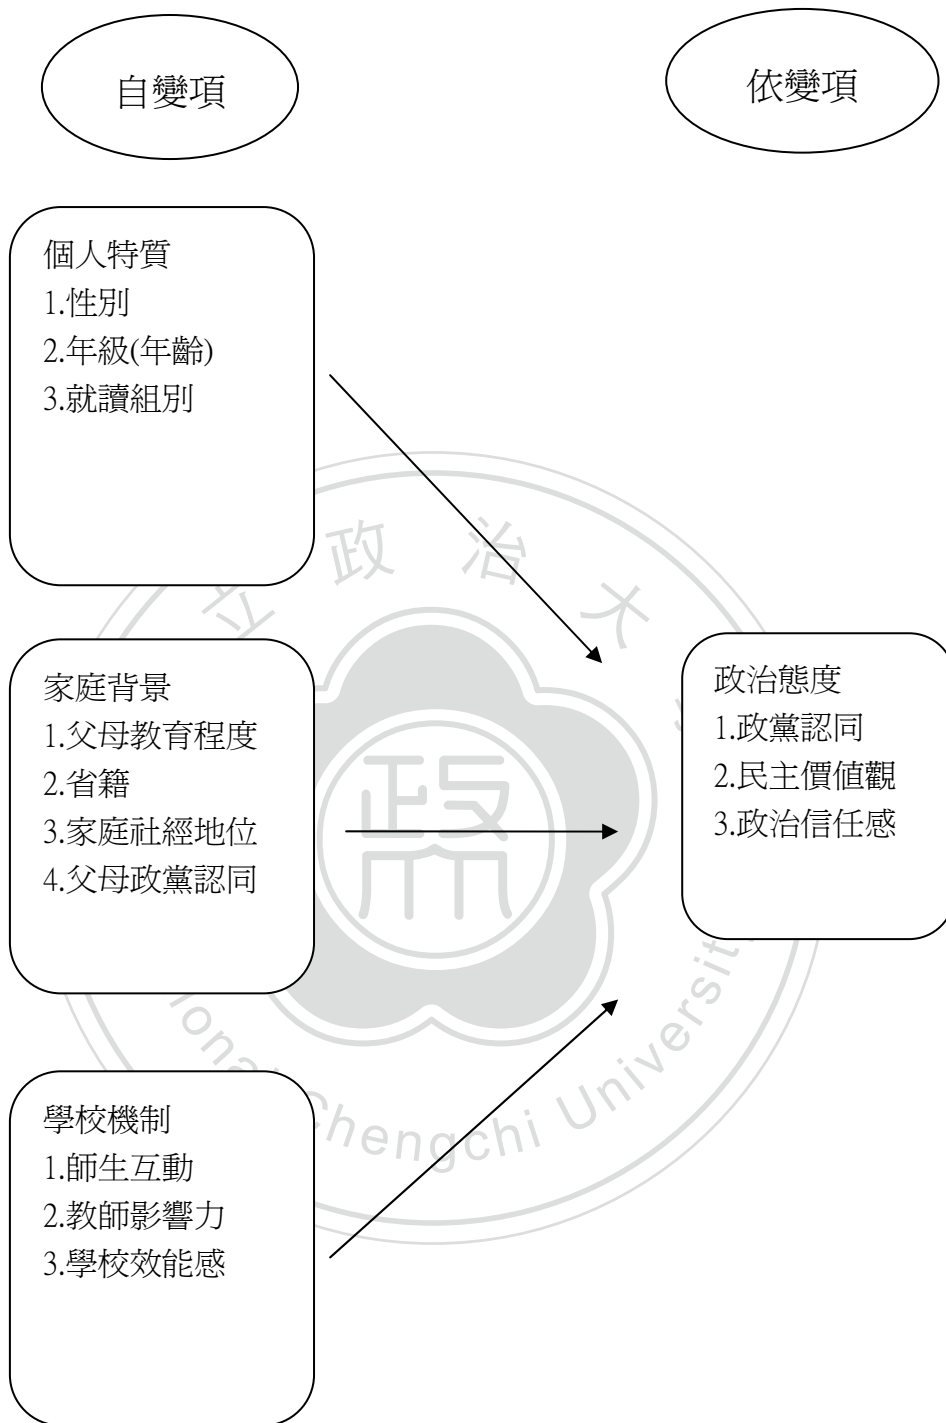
自變項

依變項

個人特質
1.性別
2.年級(年齡)
3.就讀組別

家庭背景
1.父母教育程度
2.省籍
3.家庭社經地位
4.父母政黨認同

學校機制
1.師生互動
2.教師影響力
3.學校效能感

政治態度
1.政黨認同
2.民主價值觀
3.政治信任感

立 政 治 大
ional Chengchi University